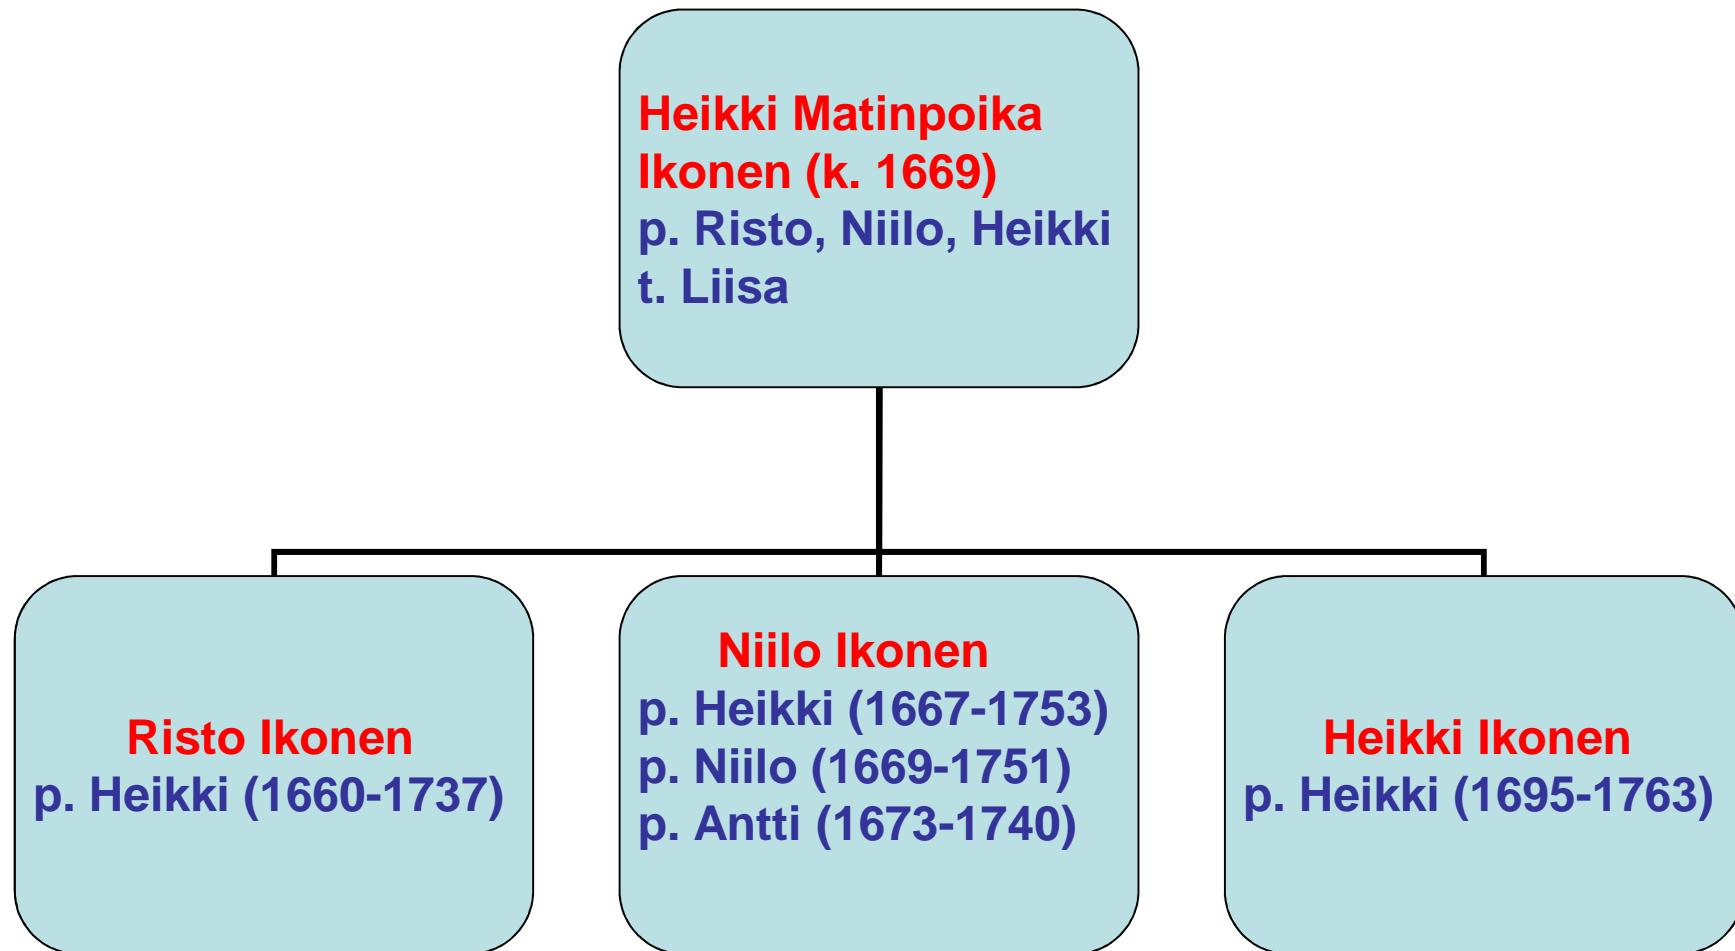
Heikki Matinpoika Ikonen (k. 1669)
p. Risto, Niilo, Heikki
t. Liisa

Risto Ikonen
p. Heikki (1660-1737)

Niilo Ikonen
p. Heikki (1667-1753)
p. Niilo (1669-1751)
p. Antti (1673-1740)

Heikki Ikonen
p. Heikki (1695-1763)